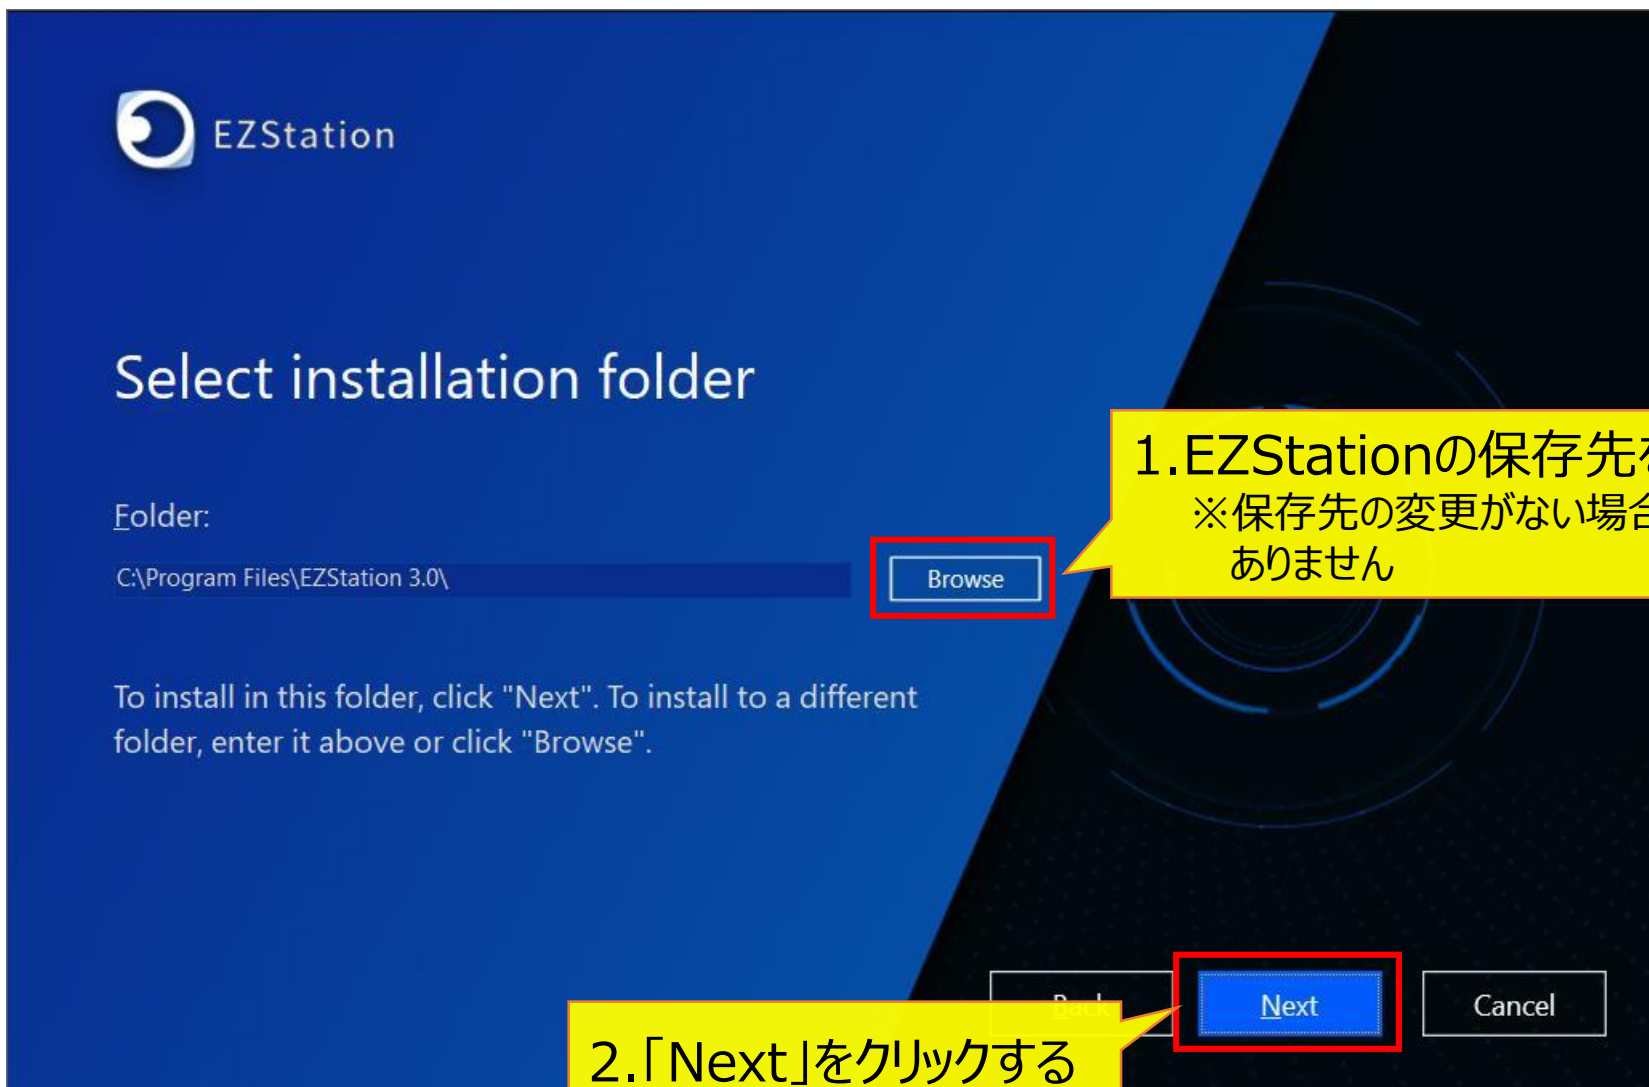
EZStation

Select installation folder

Folder:

C:\Program Files\EZStation 3.0\

Browse

1.EZStationの保存先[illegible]
※保存先の変更がない場合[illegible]
ありません

To install in this folder, click "Next". To install to a different folder, enter it above or click "Browse".

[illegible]

Next

Cancel

2.「Next」をクリックする